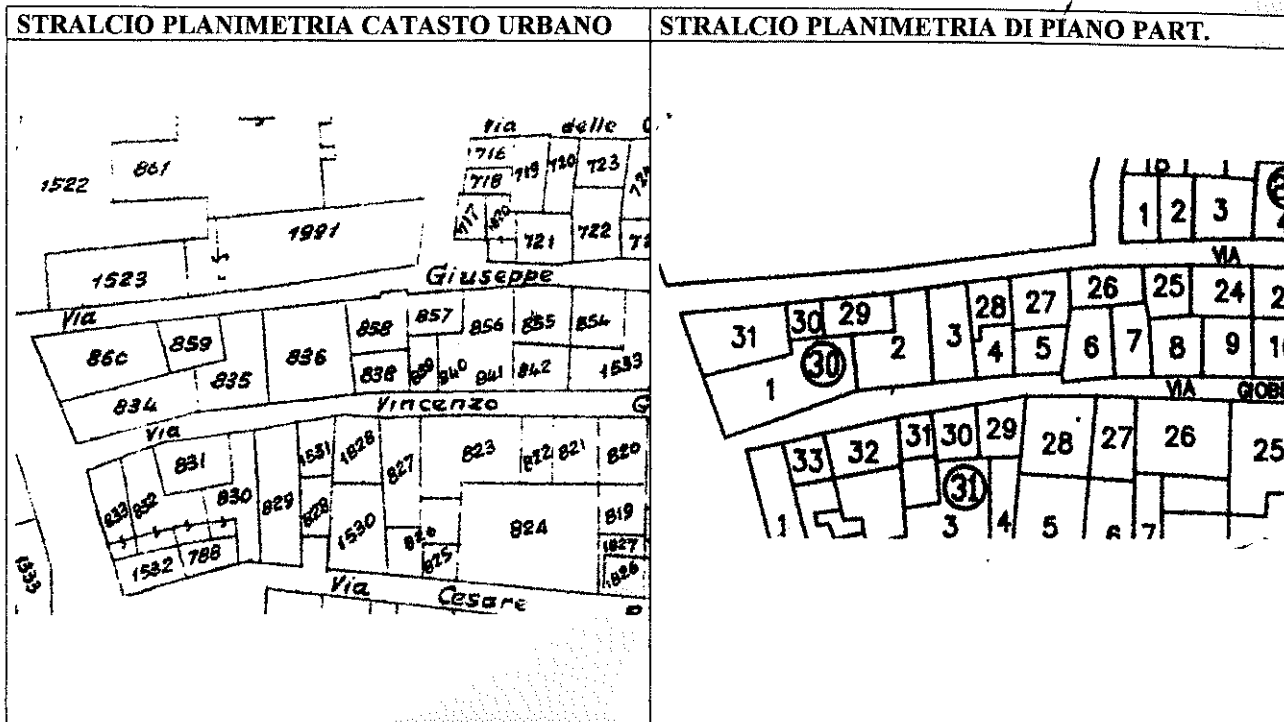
| STRALCIO PLANIMETRIA CATASTO URBANO | STRALCIO PLANIMETRIA DI PIANO PART. |
|---|---|
| via delle 716 718 719 720 723 717 1820 721 722 1522 861 1991 1523 Giuseppe Via 857 858 856 855 854 86c 859 836 835 838 839 840 841 842 1533 834 Vincenzo Via 831 1531 1828 827 823 822 821 820 833 832 830 829 828 1530 824 819 1532 788 826 825 1827 1826 1533 Via Cesare | 1 2 3 VIA 31 30 29 3 28 27 26 25 24 30 2 4 5 6 7 8 9 1 VIA GIOB 33 32 31 30 29 28 27 26 25 31 1 3 4 5 6 7 |